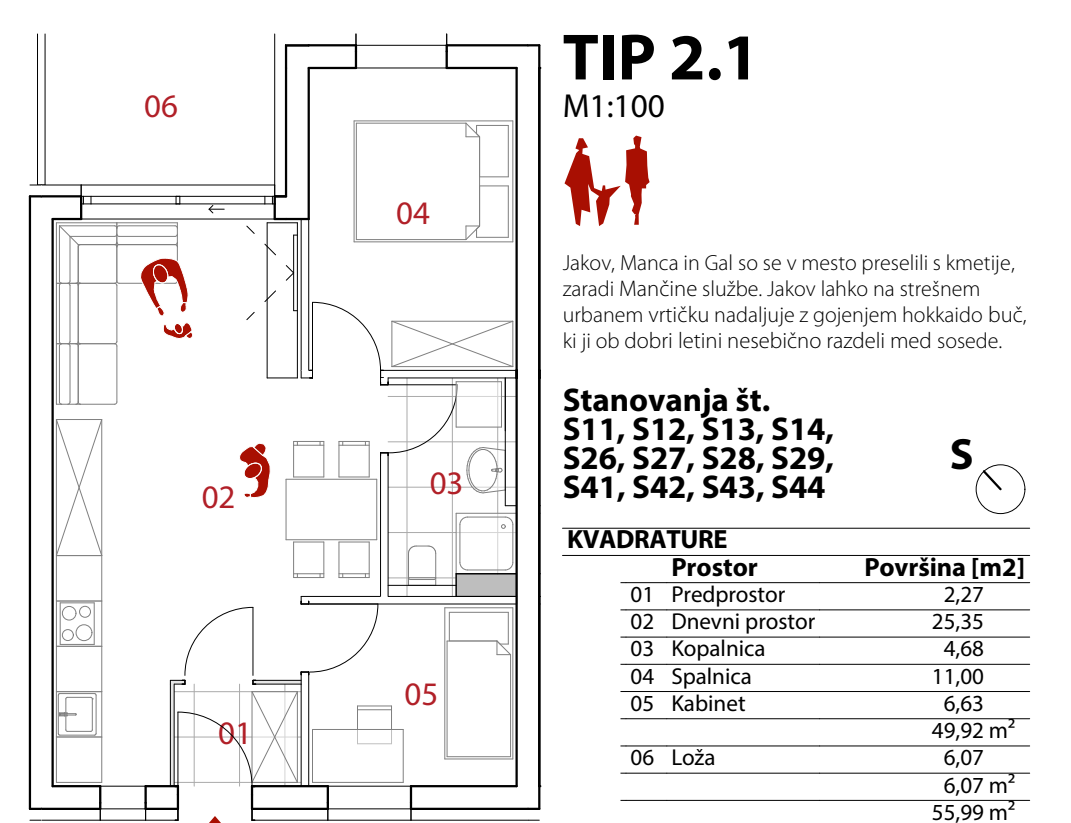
06

04

02

03

05

01

TIP 2.1
M1:100

Jakov, Manca in Gal so se v mesto preselili s kmetije, zaradi Mančine službe. Jakov lahko na strešnem urbanem vrtičku nadaljuje z gojenjem hokkaido buč, ki ji ob dobri letini nesebično razdeli med sosede.

Stanovanja št.
S11, S12, S13, S14,
S26, S27, S28, S29,
S41, S42, S43, S44

S

KVADRATURE

| | Prostor | Površina [m2] |
|---|---|---|
| 01 | Predprostor | 2,27 |
| 02 | Dnevni prostor | 25,35 |
| 03 | Kopalnica | 4,68 |
| 04 | Spalnica | 11,00 |
| 05 | Kabinet | 6,63 |
| | | 49,92 $m^2$ |
| 06 | Loža | 6,07 |
| | | 6,07 $m^2$ |
| | | 55,99 $m^2$ |